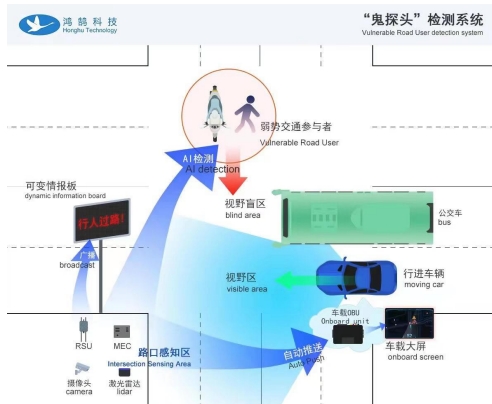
鸿鹄科技
Honghu Technology

"鬼探头"检测系统
Vulnerable Road User detection system

弱势交通参与者
Vulnerable Road User

AI检测
AI detection

可变情报板
dynamic information board

行人过路!

广播
broadcast

视野盲区
blind area

公交车
bus

视野区
visible area

行进车辆
moving car

RSU

MEC

路口感知区
Intersection Sensing Area

摄像头
camera

激光雷达
lidar

自动推送
Auto push

车载OBU
Onboard unit

车载大屏
onboard screen